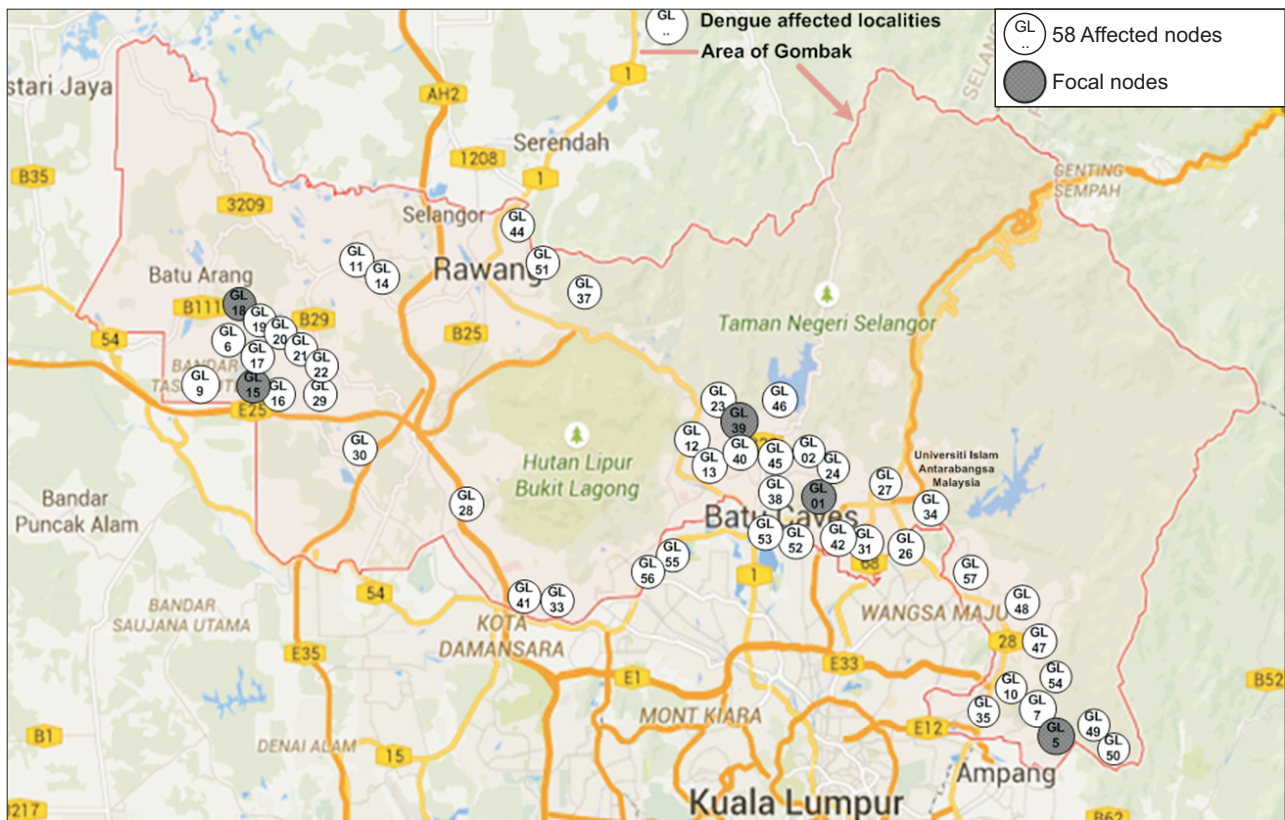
GL ..
Dengue affected localities
Area of Gombak

GL ..
58 Affected nodes
Focal nodes

stari Jaya
AH2
1
Serendah
1208
1
B35
3209
Selangor
GL 44
GL 11
GL 14
Batu Arang
Rawang
GL 51
GL 37
GENTING SEMPAH
SELANG
GL 18
B111
GL 19
GL 20
B29
54
GL 6
GL 21
GL 22
B25
Taman Negeri Selangor
BANDAR TASIK
GL 17
GL 9
GL 15
GL 16
GL 29
E25
GL 30
GL 23
GL 39
GL 46
GL 12
GL 13
GL 40
GL 45
GL 02
GL 24
Hutan Lipur Bukit Lagong
Universiti Islam Antarabangsa Malaysia
GL 27
GL 38
GL 01
GL 34
Bandar Puncak Alam
GL 28
Batu Caves
GL 53
GL 52
GL 42
GL 31
GL 26
GL 55
GL 56
GL 57
68
1
54
GL 41
GL 33
BANDAR SAUJANA UTAMA
WANGSA MAJU
GL 48
KOTA DAMANSARA
28
GL 47
E35
E33
E1
GL 54
B52
GL 10
MONT KIARA
GL 35
GL 7
B1
E12
GL 5
GL 49
GL 50
DENAI ALAM
15
Ampang
217
Kuala Lumpur
B62